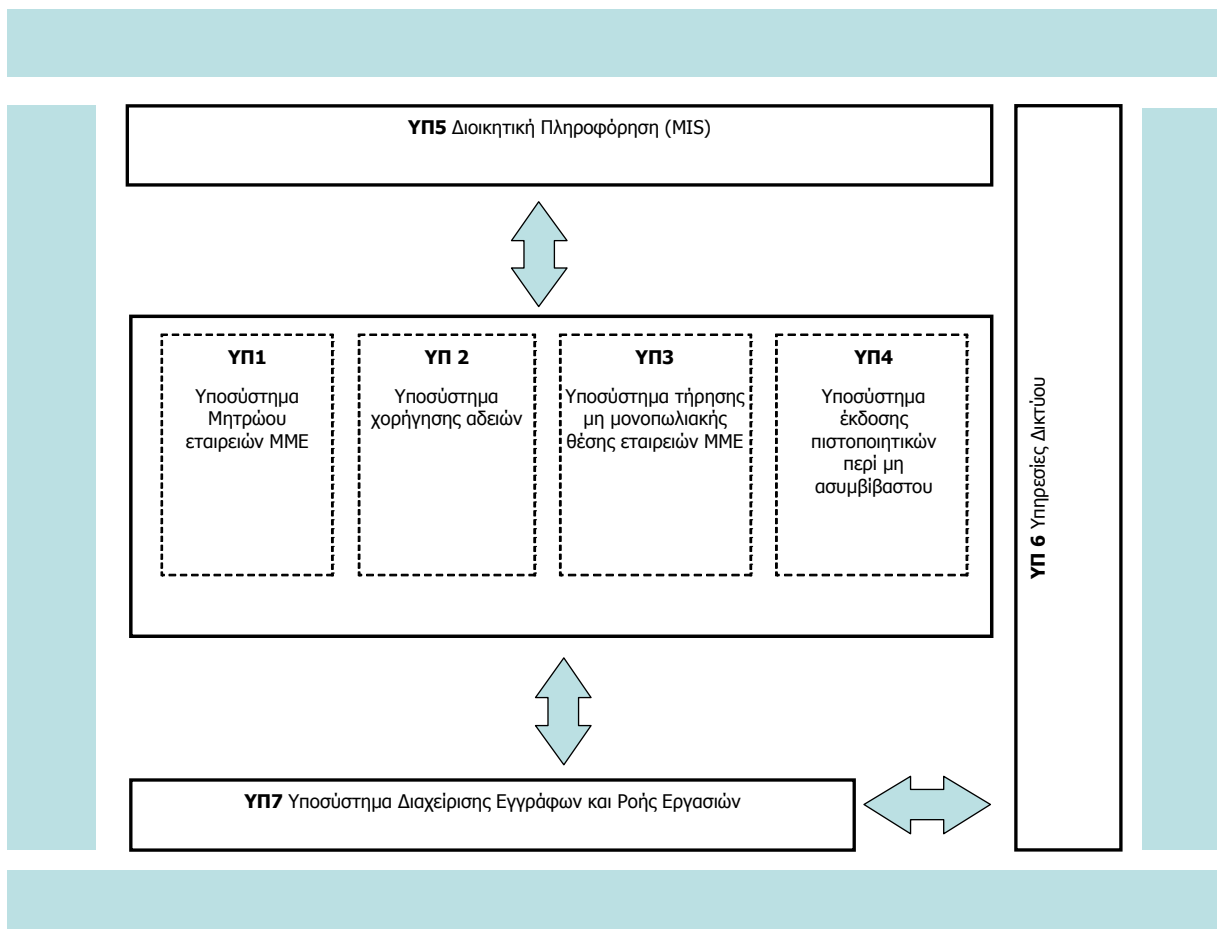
**ΥΠ5** Διοικητική Πληροφόρηση (MIS)

**ΥΠ1**
Υποσύστημα Μητρώου εταιρειών ΜΜΕ

**ΥΠ 2**
Υποσύστημα χορήγησης αδειών

**ΥΠ3**
Υποσύστημα τήρησης μη μονοπωλιακής θέσης εταιρειών ΜΜΕ

**ΥΠ4**
Υποσύστημα έκδοσης πιστοποιητικών περί μη ασυμβίβαστου

**ΥΠ 6** Υπηρεσίες Δικτύου

**ΥΠ7** Υποσύστημα Διαχείρισης Εγγράφων και Ροής Εργασιών